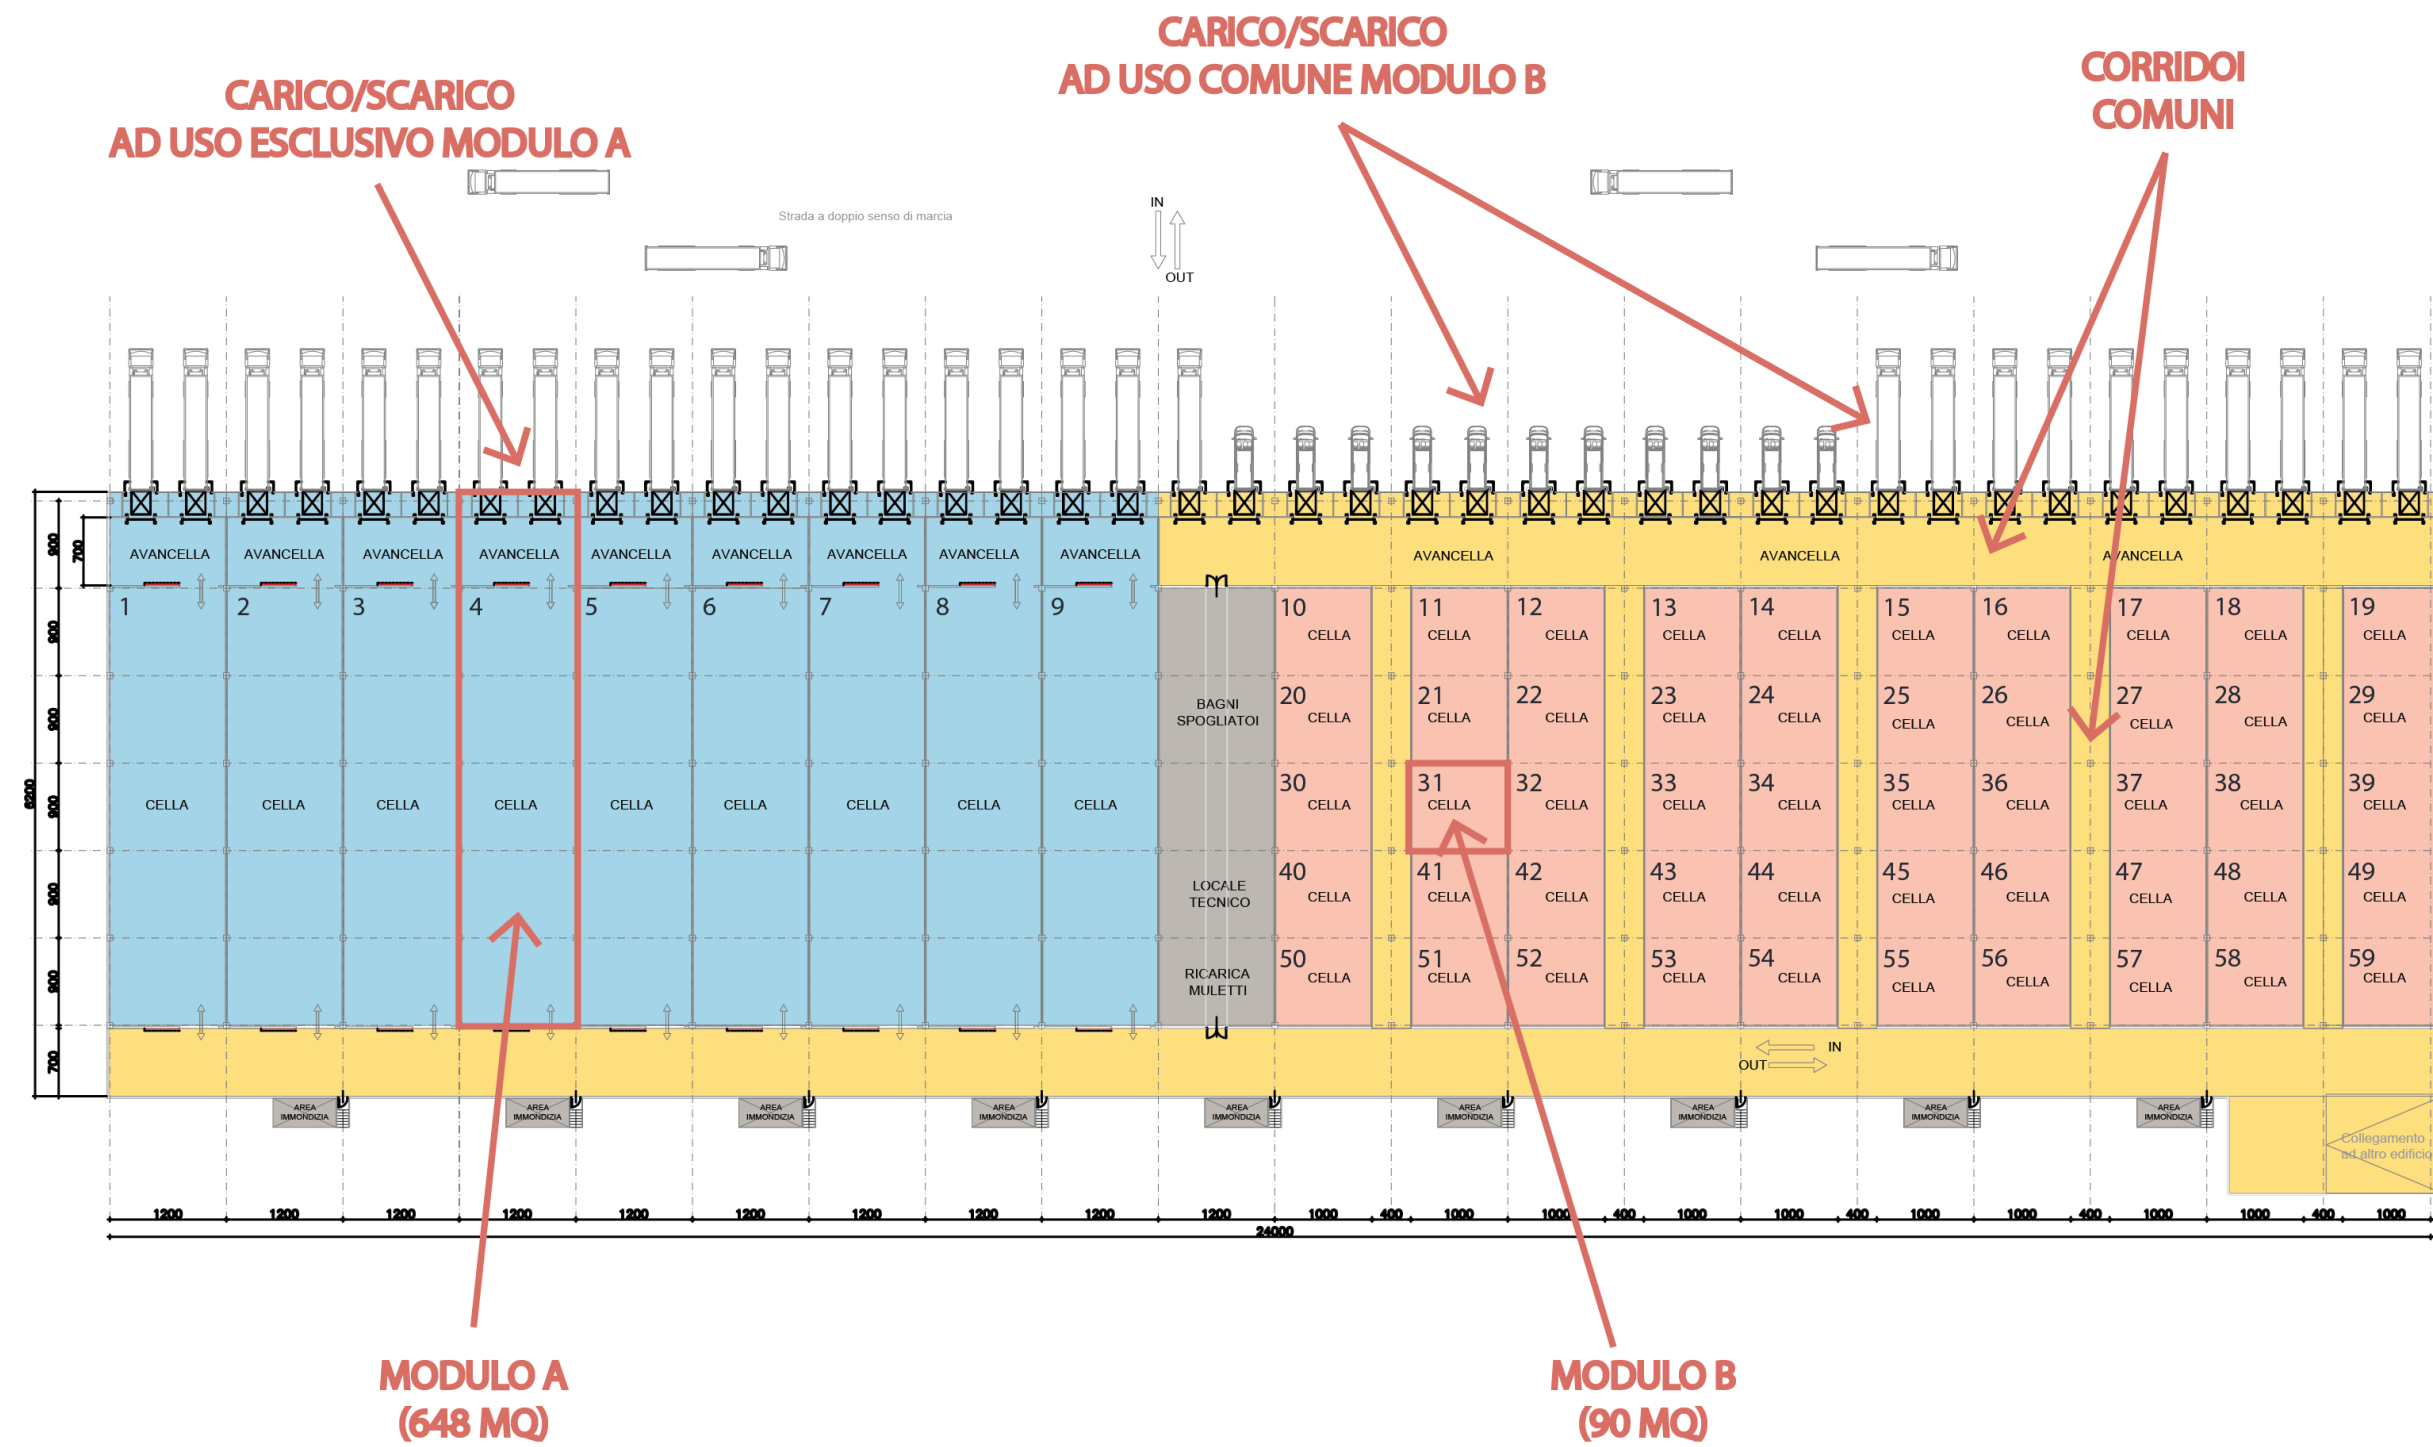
CARICO/SCARICO
AD USO ESCLUSIVO MODULO A

CARICO/SCARICO
AD USO COMUNE MODULO B

CORRIDOI
COMUNI

Strada a doppio senso di marcia

IN
OUT

900 700 900 900 900 900 900 700 6200

AVANCELLA AVANCELLA AVANCELLA AVANCELLA AVANCELLA AVANCELLA AVANCELLA AVANCELLA AVANCELLA

1 2 3 4 5 6 7 8 9

CELLA CELLA CELLA CELLA CELLA CELLA CELLA CELLA CELLA

BAGNI
SPOGLIATOI

LOCALE
TECNICO

RICARICA
MULETTI

AVANCELLA AVANCELLA AVANCELLA

10 CELLA 11 CELLA 12 CELLA 13 CELLA 14 CELLA 15 CELLA 16 CELLA 17 CELLA 18 CELLA 19 CELLA
20 CELLA 21 CELLA 22 CELLA 23 CELLA 24 CELLA 25 CELLA 26 CELLA 27 CELLA 28 CELLA 29 CELLA
30 CELLA 31 CELLA 32 CELLA 33 CELLA 34 CELLA 35 CELLA 36 CELLA 37 CELLA 38 CELLA 39 CELLA
40 CELLA 41 CELLA 42 CELLA 43 CELLA 44 CELLA 45 CELLA 46 CELLA 47 CELLA 48 CELLA 49 CELLA
50 CELLA 51 CELLA 52 CELLA 53 CELLA 54 CELLA 55 CELLA 56 CELLA 57 CELLA 58 CELLA 59 CELLA

IN
OUT

AREA IMMONDIZIA AREA IMMONDIZIA AREA IMMONDIZIA AREA IMMONDIZIA AREA IMMONDIZIA AREA IMMONDIZIA AREA IMMONDIZIA AREA IMMONDIZIA AREA IMMONDIZIA

Collegamento ad altro edificio

1200 1200 1200 1200 1200 1200 1200 1200 1200 1200 1000 400 1000 1000 400 1000 1000 400 1000 1000 400 1000 1000 400 1000
24000

MODULO A
(648 MQ)

MODULO B
(90 MQ)